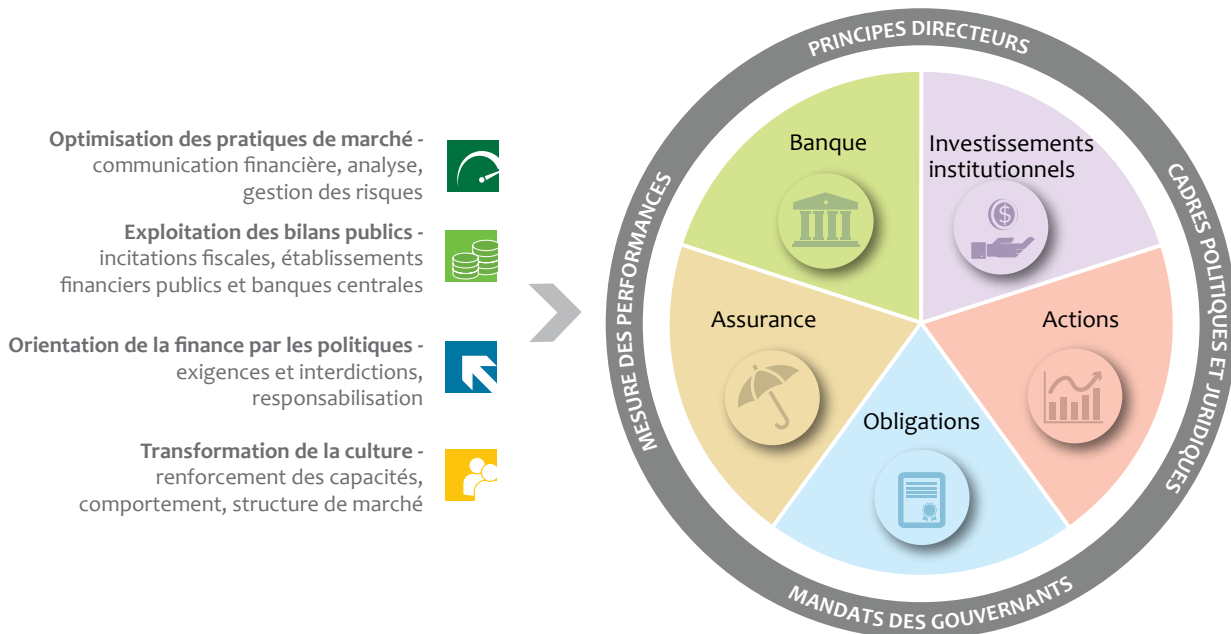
**Optimisation des pratiques de marché -** communication financière, analyse, gestion des risques

**Exploitation des bilans publics -** incitations fiscales, établissements financiers publics et banques centrales

**Orientation de la finance par les politiques -** exigences et interdictions, responsabilisation

**Transformation de la culture -** renforcement des capacités, comportement, structure de marché

PRINCIPES DIRECTEURS

CADRES POLITIQUES ET JURIDIQUES

MANDATS DES GOUVERNANTS

MESURE DES PERFORMANCES

Banque

Investissements institutionnels

Assurance

Actions

Obligations